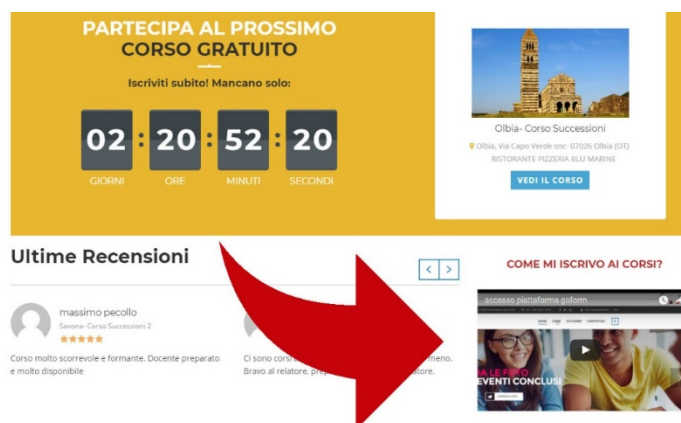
PARTECIPA AL PROSSIMO CORSO GRATUITO

Iscriviti subito! Mancano solo:

02 : 20 : 52 : 20

GIORNI ORE MINUTI SECONDI

Olbia- Corso Successioni

Olbia, Via Capo Verde snc- 07026 Olbia (OT)

RISTORANTE PIZZERIA BLU MARINE

VEDI IL CORSO

Ultime Recensioni

< >

massimo pecollo

Savona- Corso Successioni 2

★★★★★

Corso molto scorrevole e formante. Docente preparato e molto disponibile

Ci sono corsi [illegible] rreno. Bravo al relatore, prep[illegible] tore.

COME MI ISCRIVO AI CORSI?

accesso piattaforma goform

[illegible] EVENTI CONCLUS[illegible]